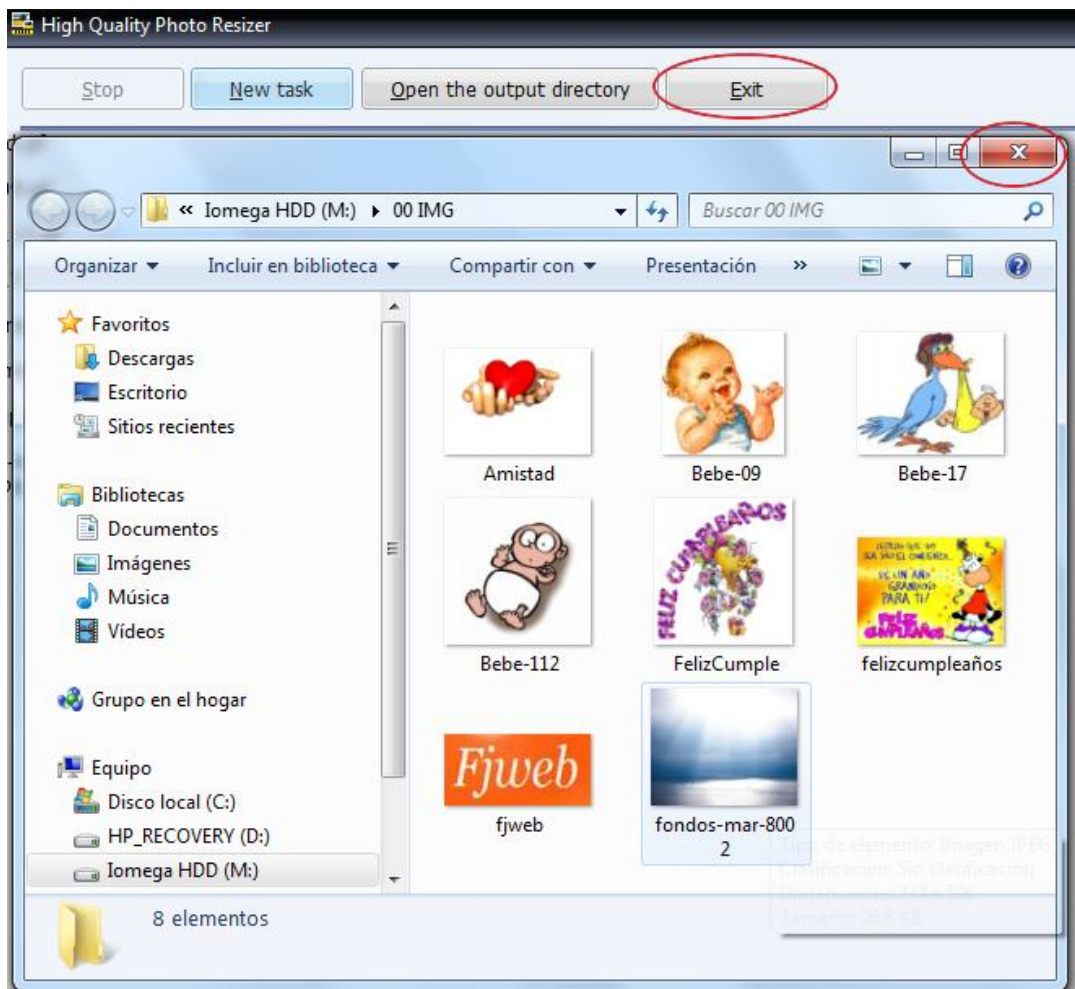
High Quality Photo Resizer

Stop
New task
Open the output directory
Exit

« Iomega HDD (M:) ▸ 00 IMG
Buscar 00 IMG

Organizar ▾
Incluir en biblioteca ▾
Compartir con ▾
Presentación
»

Favoritos
Descargas
Escritorio
Sitios recientes

Bibliotecas
Documentos
Imágenes
Música
Vídeos

Grupo en el hogar

Equipo
Disco local (C:)
HP_RECOVERY (D:)
Iomega HDD (M:)

Amistad
Bebe-09
Bebe-17
Bebe-112
FELIZ CUMPLEAÑOS
FelizCumple
felizcumpleaños
Fjweb
fjweb
fondos-mar-8002

Tipo de elemento: Imagen JPEG
Clasificación: Sin clasificación
Dimensiones: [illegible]
Tamaño: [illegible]

8 elementos